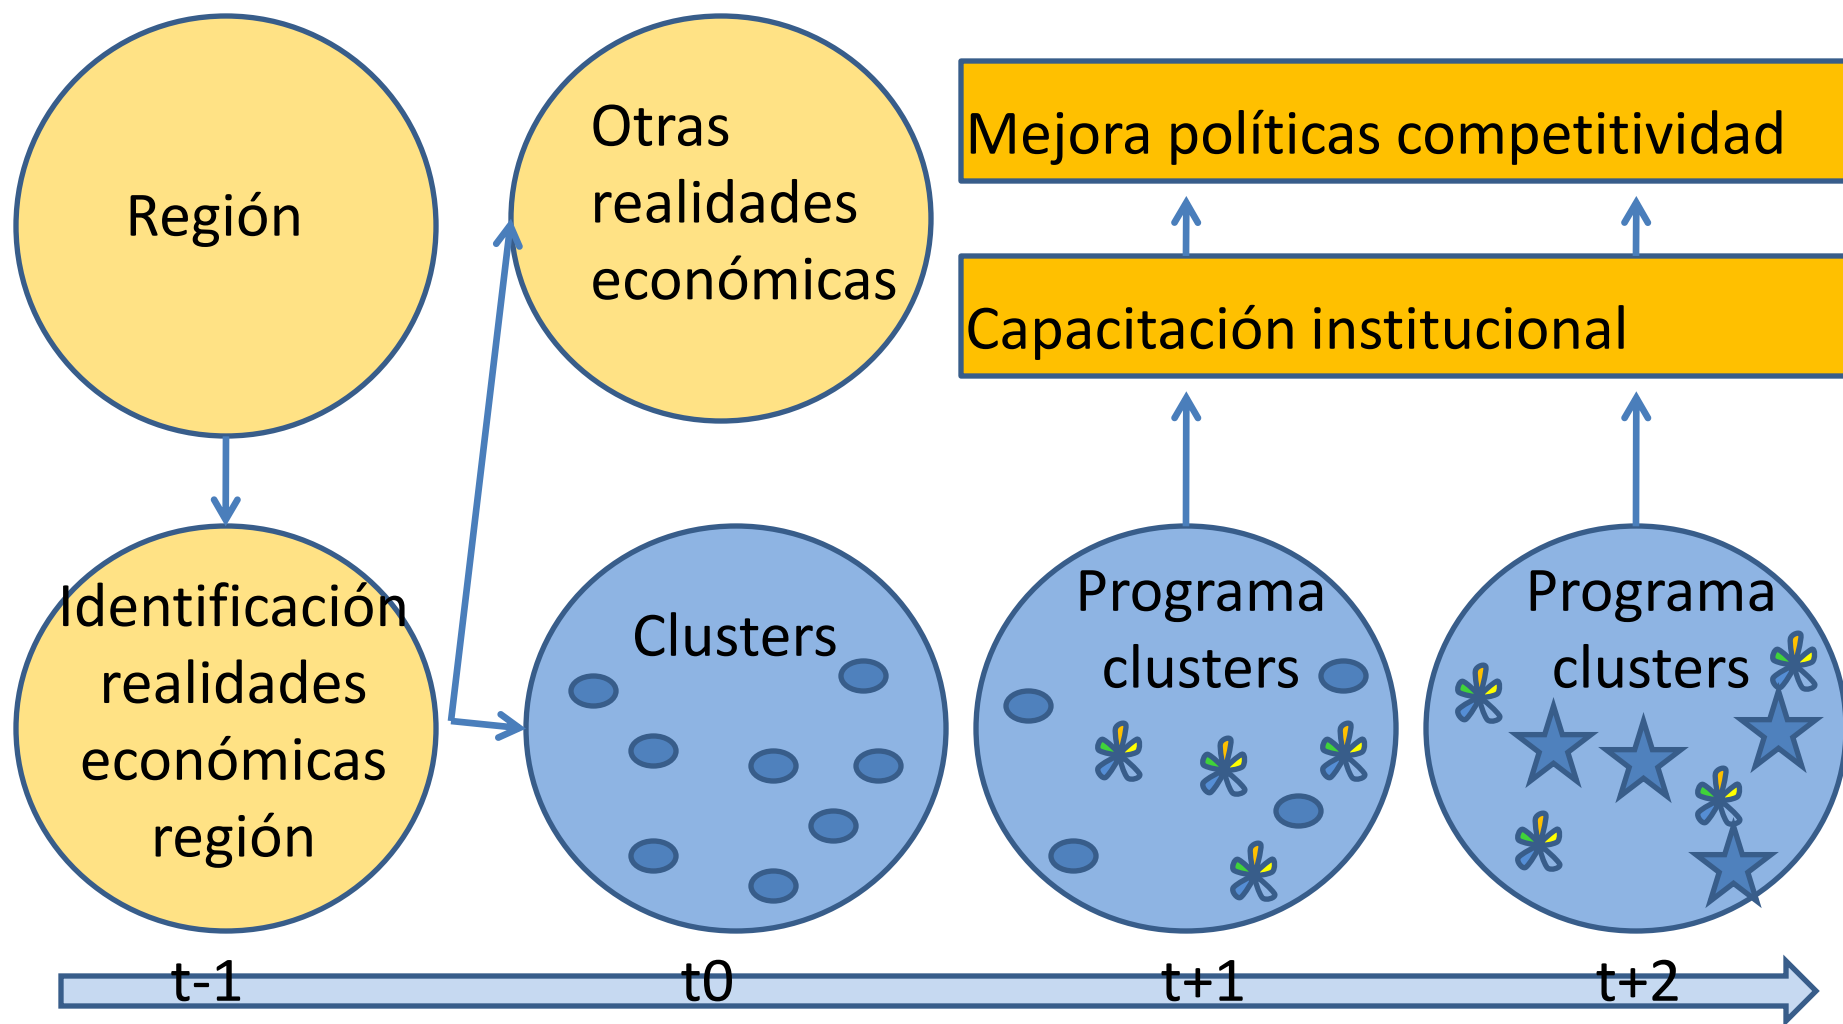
Región

Otras realidades económicas

Mejora políticas competitividad

Capacitación institucional

Identificación realidades económicas región

Clusters

Programa clusters

Programa clusters

t-1

t0

t+1

t+2